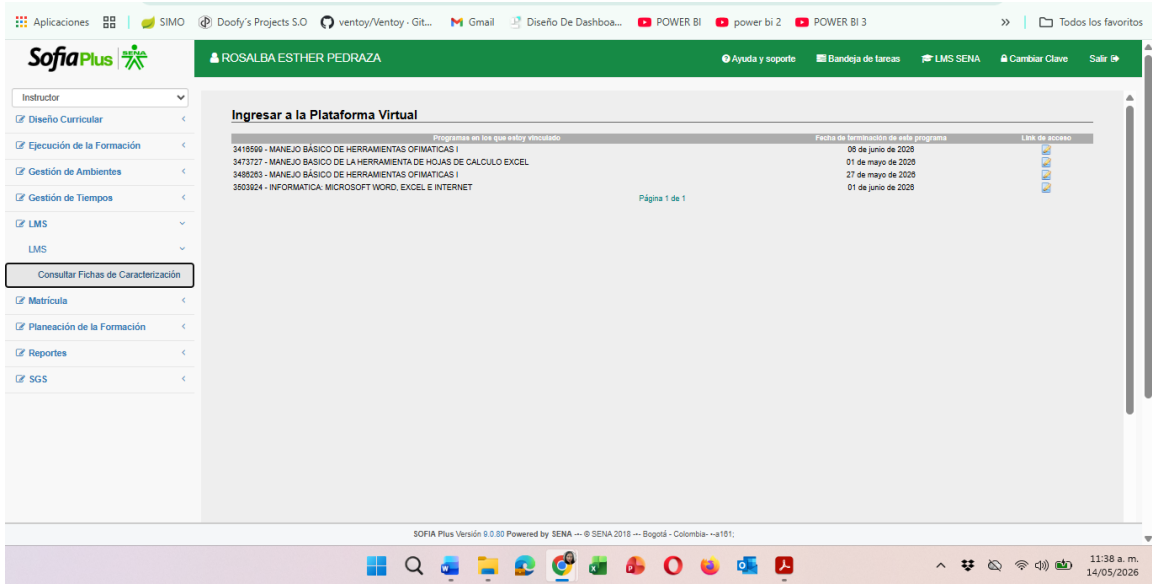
Aplicaciones | SIMO | Doofy's Projects S.O | ventoy/Ventoy · Git... | Gmail | Diseño De Dashboa... | POWER BI | power bi 2 | POWER BI 3 | » | Todos los favoritos

SofiaPlus SENA

ROSALBA ESTHER PEDRAZA

Ayuda y soporte | Bandeja de tareas | LMS SENA | Cambiar Clave | Salir

Instructor

Diseño Curricular
Ejecución de la Formación
Gestión de Ambientes
Gestión de Tiempos
LMS
LMS
Consultar Fichas de Caracterización
Matrícula
Planeación de la Formación
Reportes
SGS

Ingresar a la Plataforma Virtual

| Programas en los que estoy vinculado | Fecha de terminación de este programa | Link de acceso |
|---|---|---|
| 3416599 - MANEJO BÁSICO DE HERRAMIENTAS OFIMATICAS I | 06 de junio de 2026 | |
| 3473727 - MANEJO BASICO DE LA HERRAMIENTA DE HOJAS DE CALCULO EXCEL | 01 de mayo de 2026 | |
| 3486263 - MANEJO BÁSICO DE HERRAMIENTAS OFIMATICAS I | 27 de mayo de 2026 | |
| 3503924 - INFORMATICA: MICROSOFT WORD, EXCEL E INTERNET | 01 de junio de 2026 | |

Página 1 de 1

SOFIA Plus Versión 9.0.80 Powered by SENA --- © SENA 2018 --- Bogotá - Colombia- --a161;

11:38 a. m.
14/05/2026